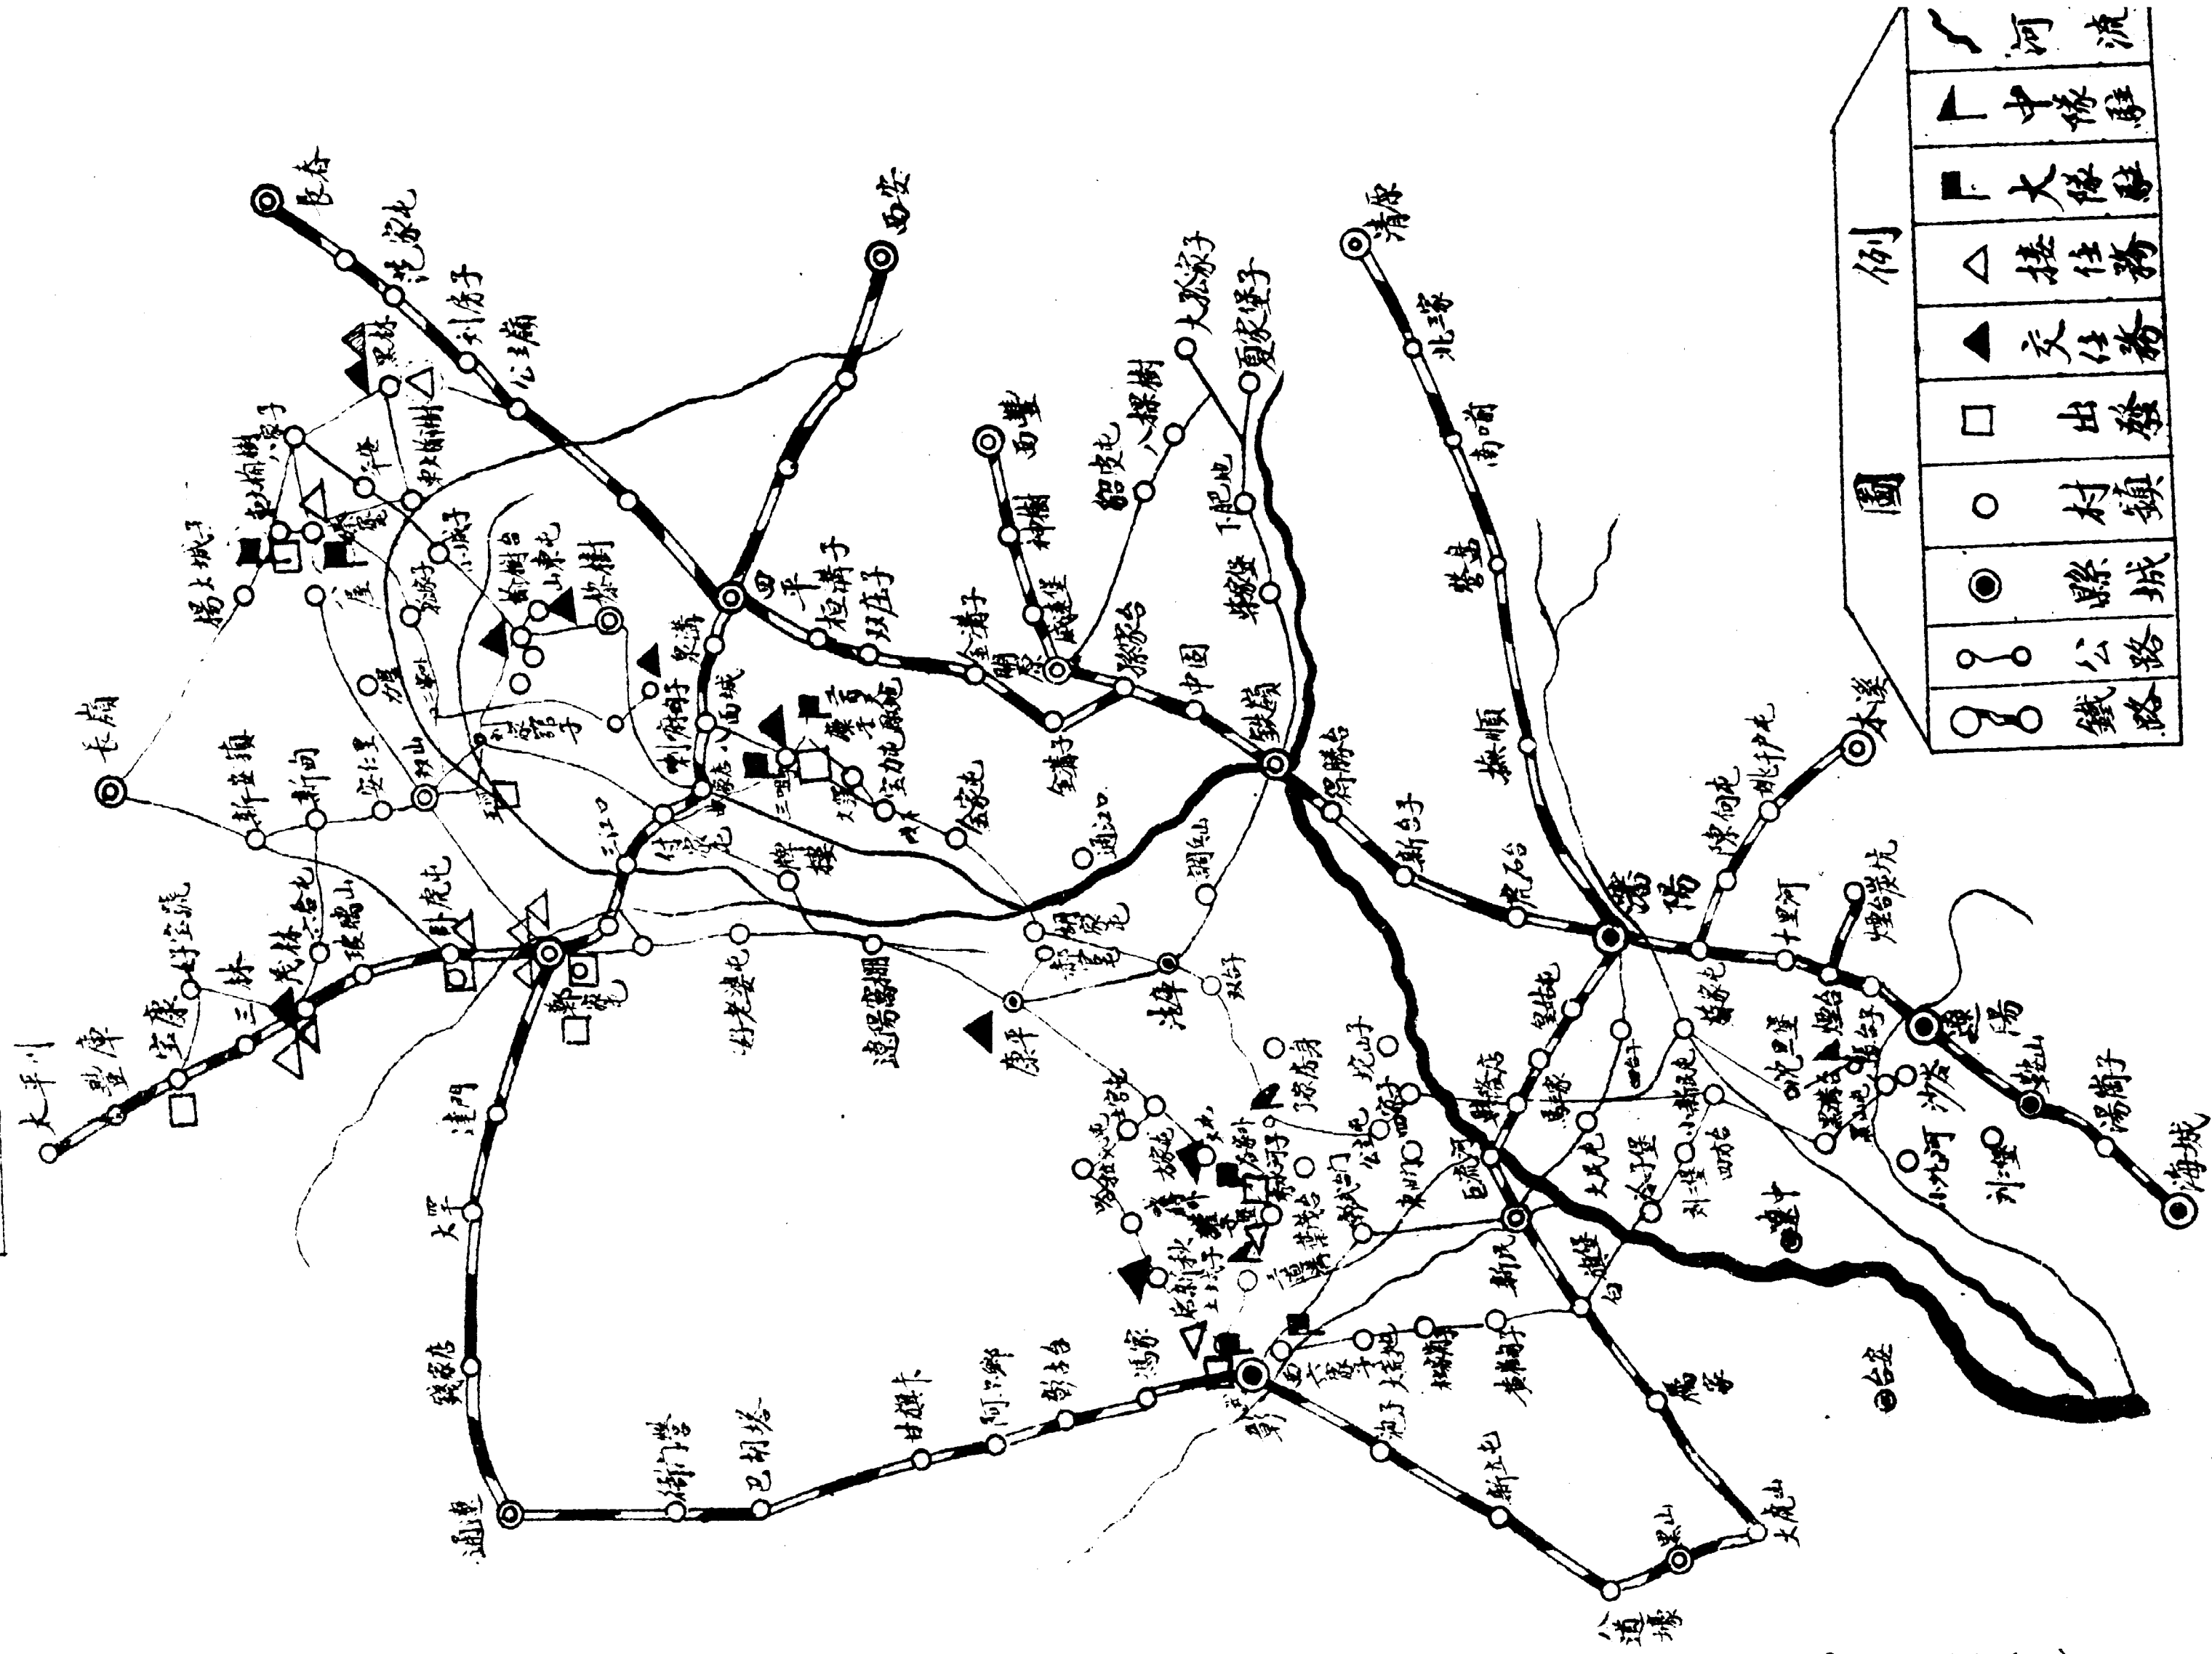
圖例

鐵路
公路
縣城
村鎮
出發
交任務
接任務
大隊部
中隊部
河流

長春
西安
清原
北三家
南口前
英額門
撫順
瀋陽
本溪
姚千户屯
渾河站
十里河
煙台
遼陽
海城
鐵嶺
開原
昌圖
西豐
八棵樹
大孤家子
三面船
法庫
新民
遼中
台安
黑山
大虎山
溝幫子
打虎山
北寧
彰武
通遼
康平
長嶺
雙遼
新立屯
阜新
錦州
鞍山
鄭家屯
四平
八面城
梨樹
公主嶺
范家屯
雙廟子
平頂堡
中固
馬仲河
通江口
新台子
虎石台
望花
老邊
大民屯
遼濱塔
牛莊
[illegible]